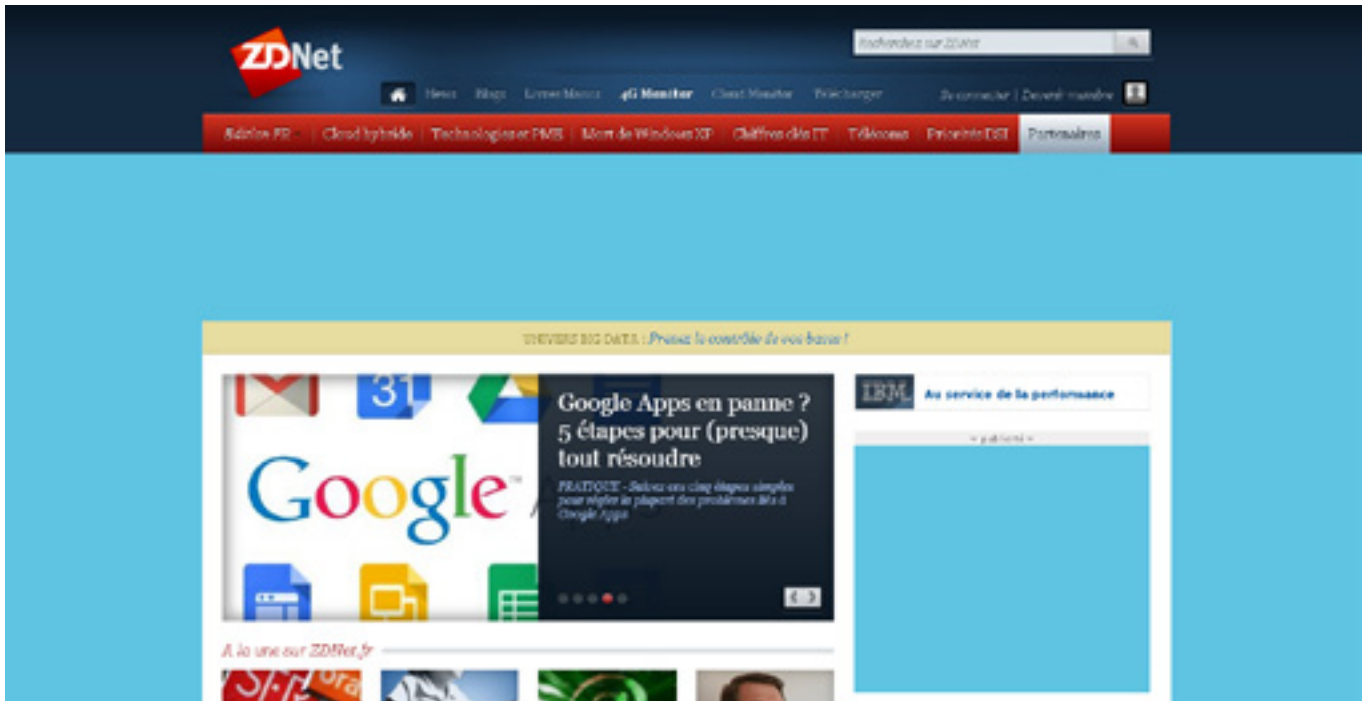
ZDNet

Recherchez sur ZDNet

News Blogs Livres blancs 4G Monitor Cloud Monitor Télécharger

Se connecter | Devenir membre

Edition FR | Cloud hybride | Technologies et PME | Mort de Windows XP | Chiffres clés IT | Télécoms | Priorités DSI | Partenaires

UNIVERS BIG DATA : Prenez le contrôle de vos bases !

31

Google

Google Apps en panne ? 5 étapes pour (presque) tout résoudre

PRATIQUE - Suivez ces cinq étapes simples pour régler la plupart des problèmes liés à Google Apps

IBM Au service de la performance

- publicité -

A la une sur ZDNet.fr